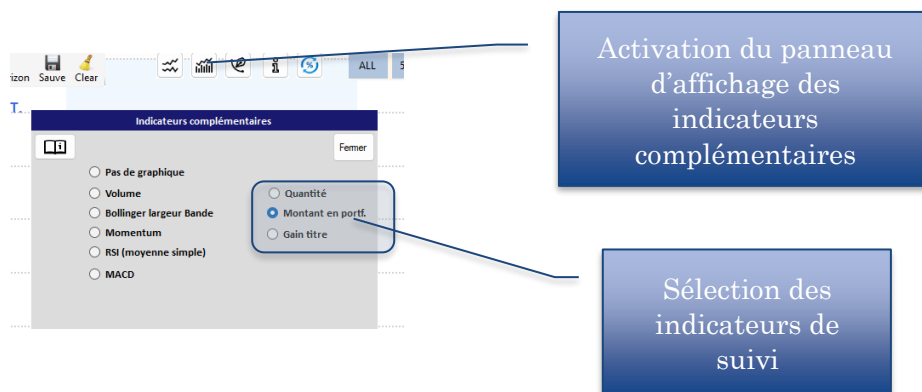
rizon Sauve Clear

ALL 5

T.

Indicateurs complémentaires

Fermer

Pas de graphique
Volume
Bollinger largeur Bande
Momentum
RSI (moyenne simple)
MACD

Quantité
Montant en portf.
Gain titre

Activation du panneau d'affichage des indicateurs complémentaires

Sélection des indicateurs de suivi